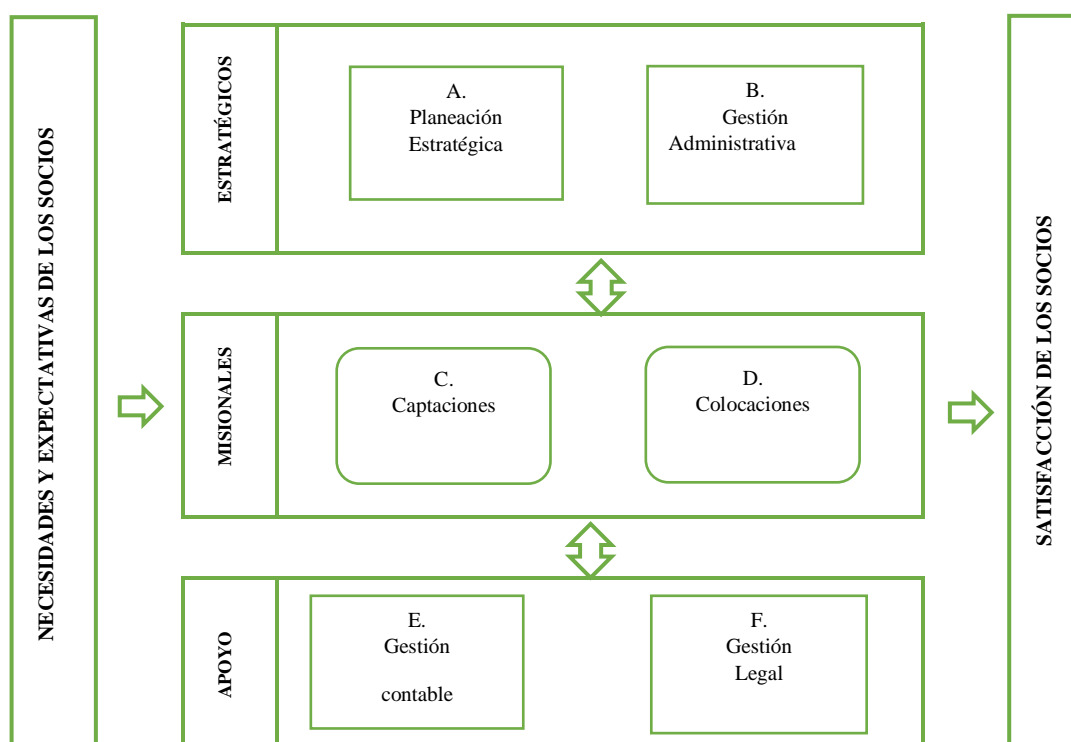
NECESIDADES Y EXPECTATIVAS DE LOS SOCIOS

ESTRATÉGICOS

A.
Planeación
Estratégica

B.
Gestión
Administrativa

MISIONALES

C.
Captaciones

D.
Colocaciones

APOYO

E.
Gestión
contable

F.
Gestión
Legal

SATISFACCIÓN DE LOS SOCIOS